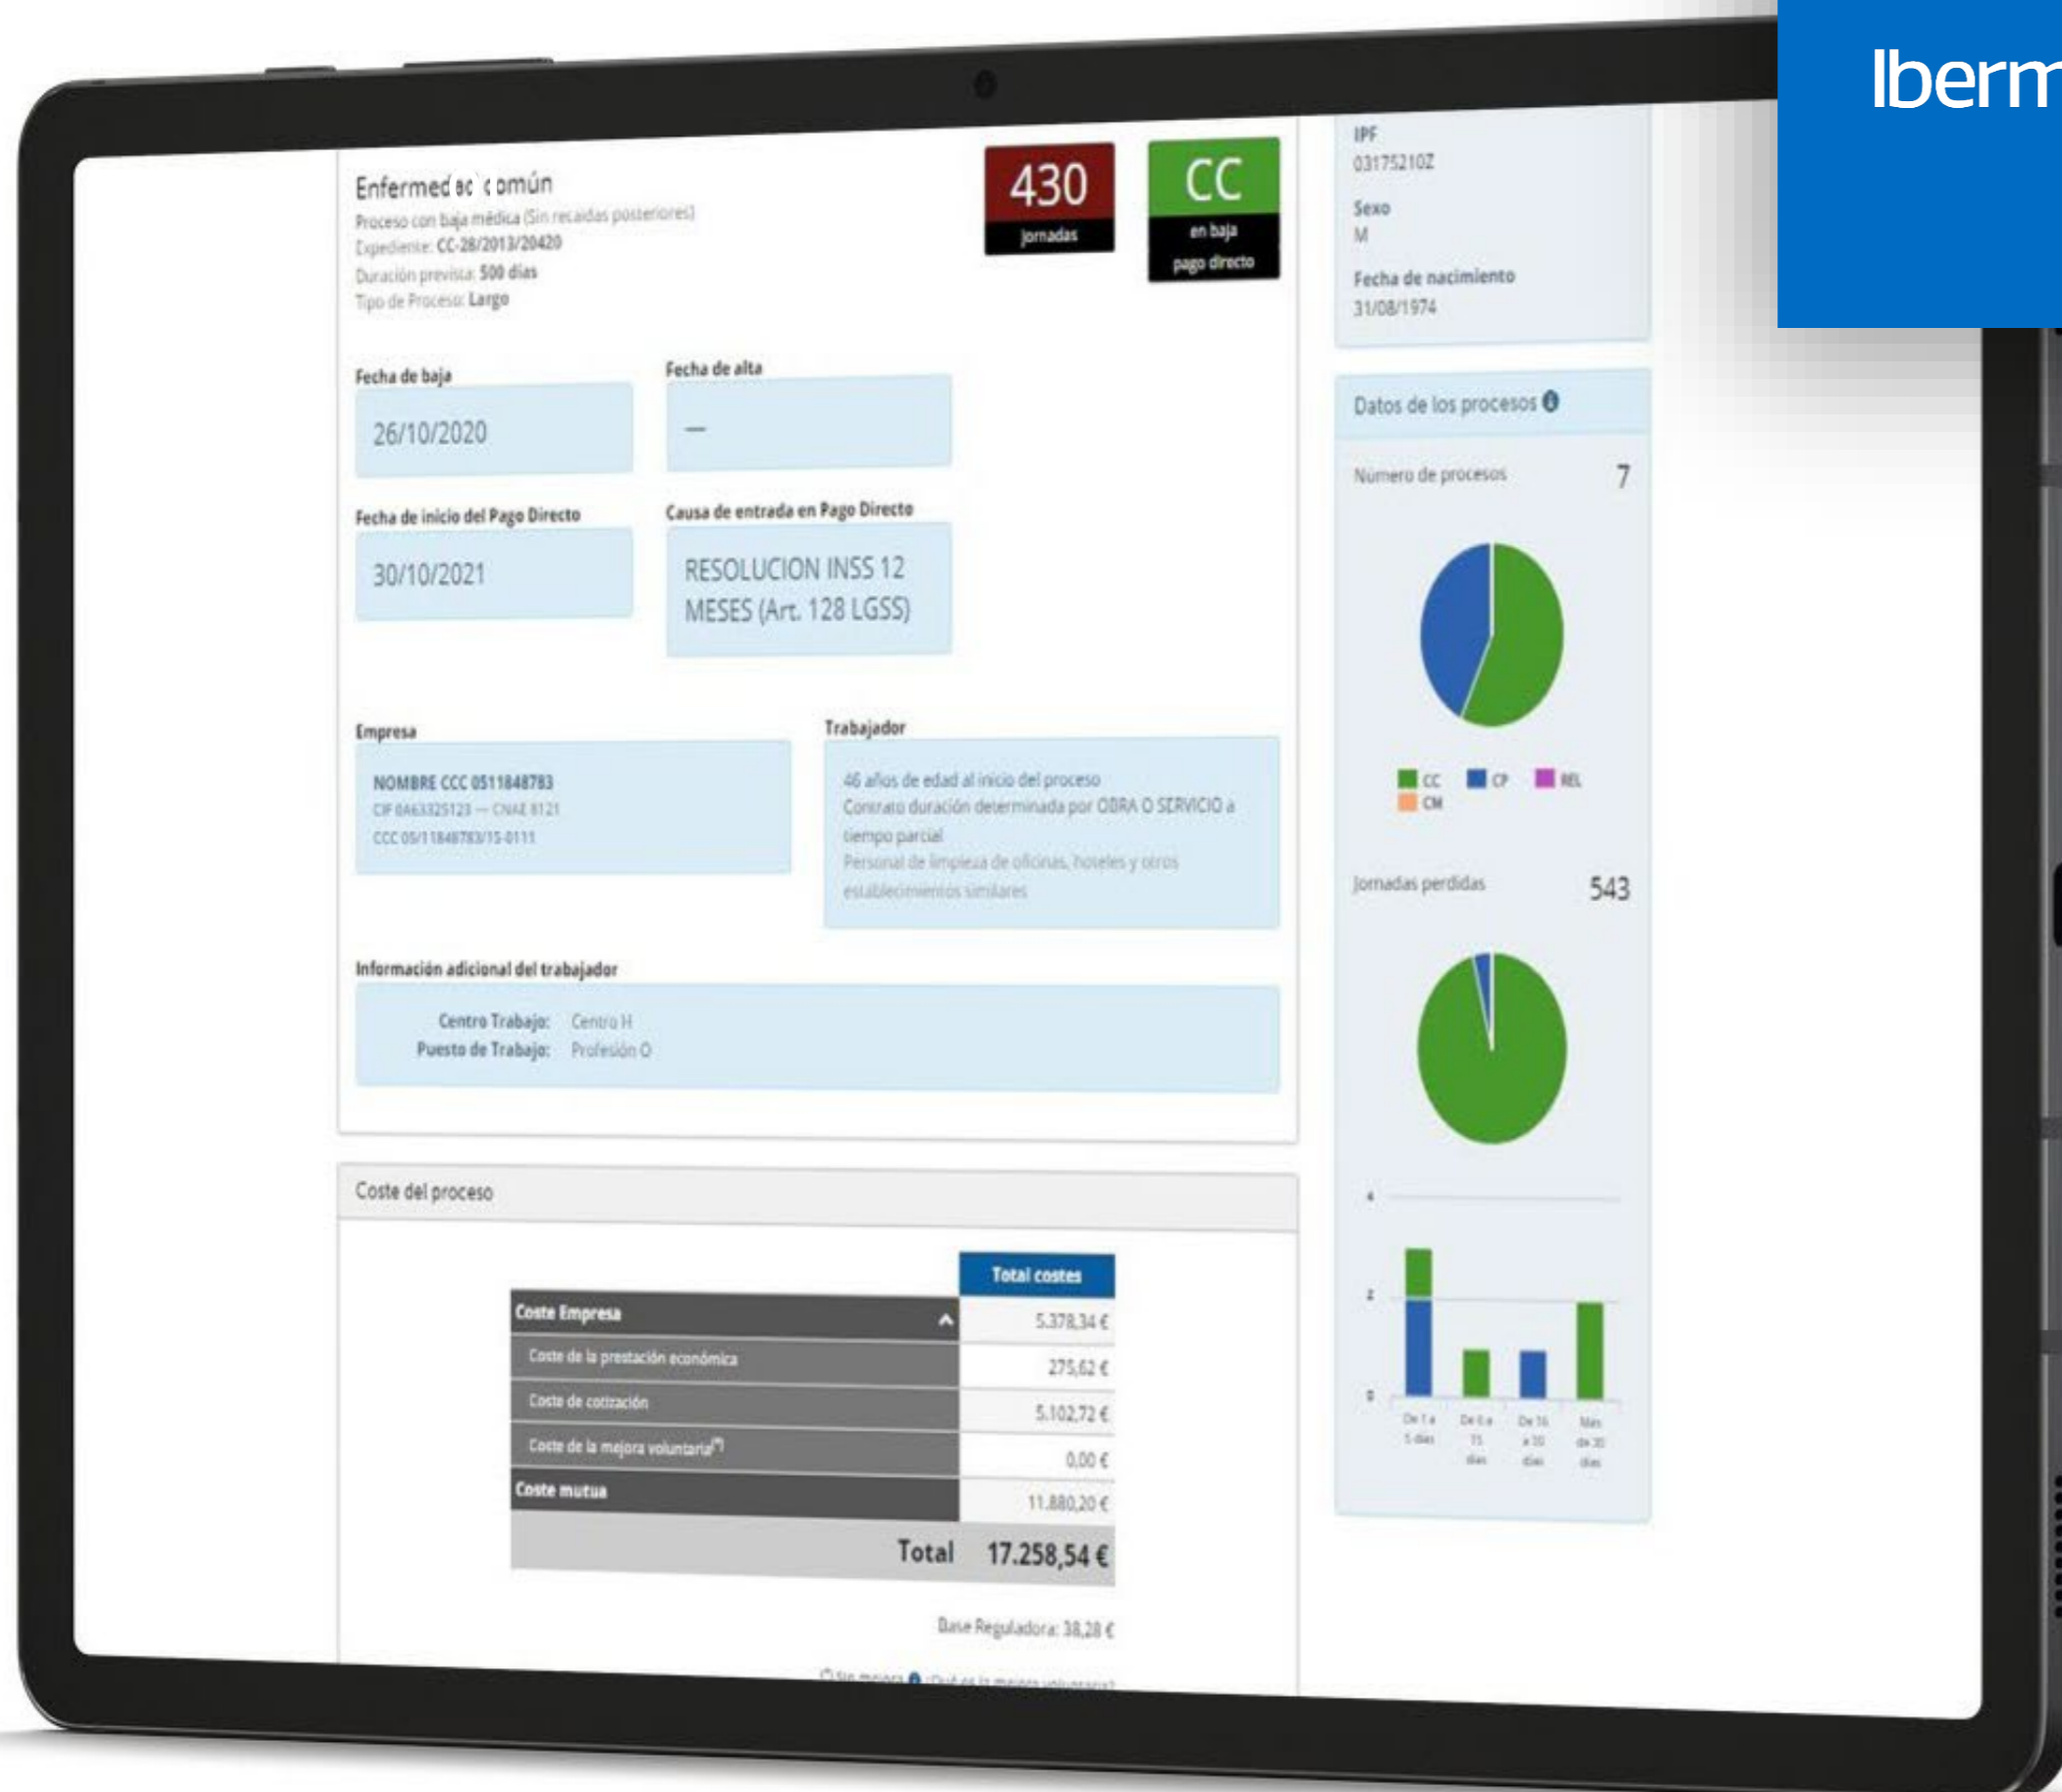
Iberm

Enfermedad común
Proceso con baja médica (Sin recaídas posteriores)
Expediente: CC-28/2013/20420
Duración prevista: 500 días
Tipo de Proceso: Largo

430
jornadas

CC
en baja
pago directo

IPF
03175210Z
Sexo
M
Fecha de nacimiento
31/08/1974

Fecha de baja
26/10/2020

Fecha de alta
—

Fecha de inicio del Pago Directo
30/10/2021

Causa de entrada en Pago Directo
RESOLUCION INSS 12 MESES (Art. 128 LGSS)

Datos de los procesos
Número de procesos 7

CC CP REL CM

Jornadas perdidas 543

Empresa
NOMBRE CCC 0511848783
CIF 0A63325123 — CNAE 8121
CCC 05/11848783/15-0111

Trabajador
46 años de edad al inicio del proceso
Contrato duración determinada por OBRA O SERVICIO a tiempo parcial
Personal de limpieza de oficinas, hoteles y otros establecimientos similares

Información adicional del trabajador
Centro Trabajo: Centro H
Puesto de Trabajo: Profesión O

Coste del proceso

| | Total costes |
|---|---|
| Coste Empresa | 5.378,34 € |
| Coste de la prestación económica | 275,62 € |
| Coste de cotización | 5.102,72 € |
| Coste de la mejora voluntaria(*) | 0,00 € |
| Coste mutua | 11.880,20 € |
| Total | 17.258,54 € |

Base Reguladora: 38,28 €

4
2
0
De 1 a 5 días
De 6 a 15 días
De 16 a 30 días
Más de 30 días

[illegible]